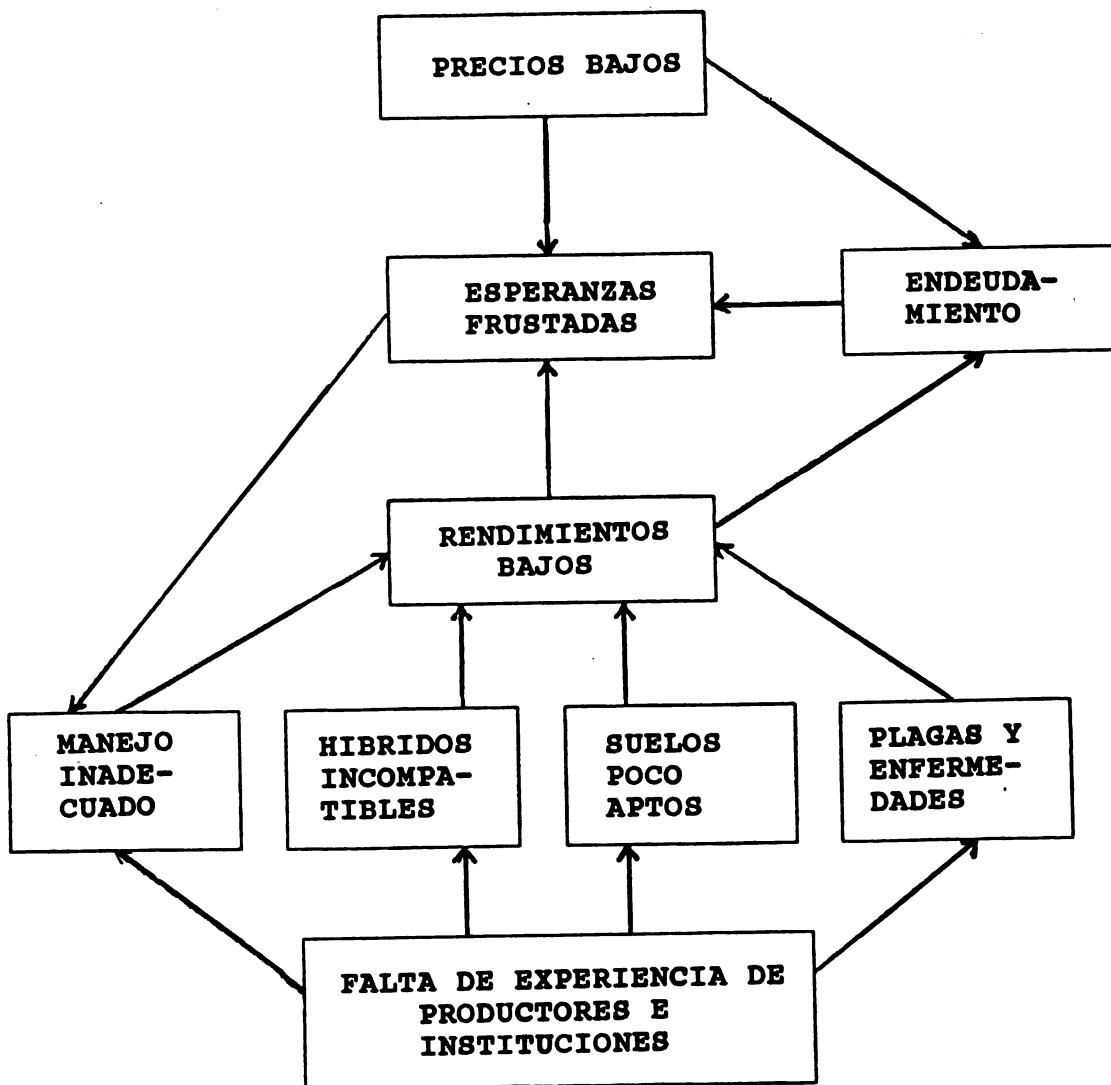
PRECIOS BAJOS

ESPERANZAS FRUSTADAS

ENDEUDAMIENTO

RENDIMIENTOS BAJOS

MANEJO INADECUADO

HIBRIDOS INCOMPATIBLES

SUELOS POCO APTOS

PLAGAS Y ENFERMEDADES

FALTA DE EXPERIENCIA DE PRODUCTORES E INSTITUCIONES